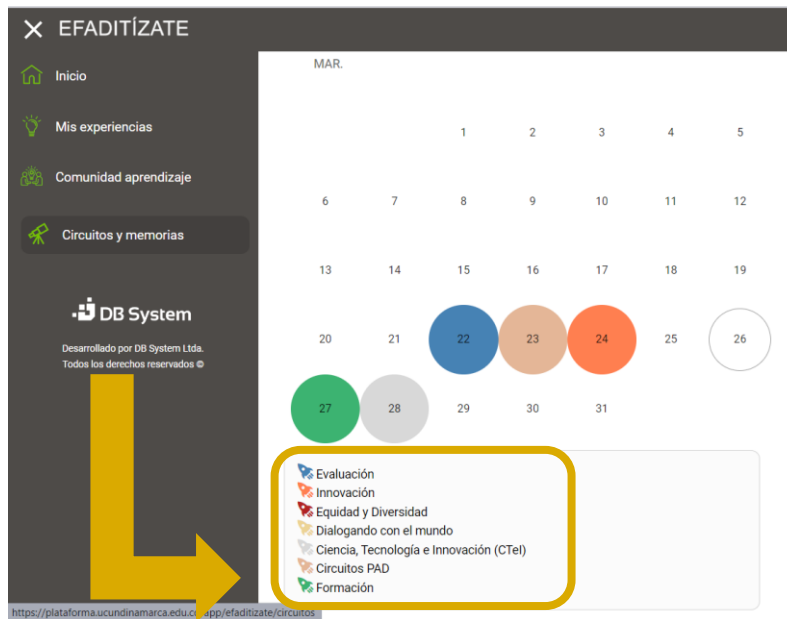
EFADITÍZATE

Inicio

Mis experiencias

Comunidad aprendizaje

Circuitos y memorias

DB System

Desarrollado por DB System Ltda.
Todos los derechos reservados ©

MAR.

| | | | | | | |
|---|---|---|---|---|---|---|
| | | 1 | 2 | 3 | 4 | 5 |
| 6 | 7 | 8 | 9 | 10 | 11 | 12 |
| 13 | 14 | 15 | 16 | 17 | 18 | 19 |
| 20 | 21 | 22 | 23 | 24 | 25 | 26 |
| 27 | 28 | 29 | 30 | 31 | | |

Evaluación
Innovación
Equidad y Diversidad
Dialogando con el mundo
Ciencia, Tecnología e Innovación (CTeI)
Circuitos PAD
Formación

https://plataforma.ucundinamarca.edu.co/app/efaditizate/circuitos